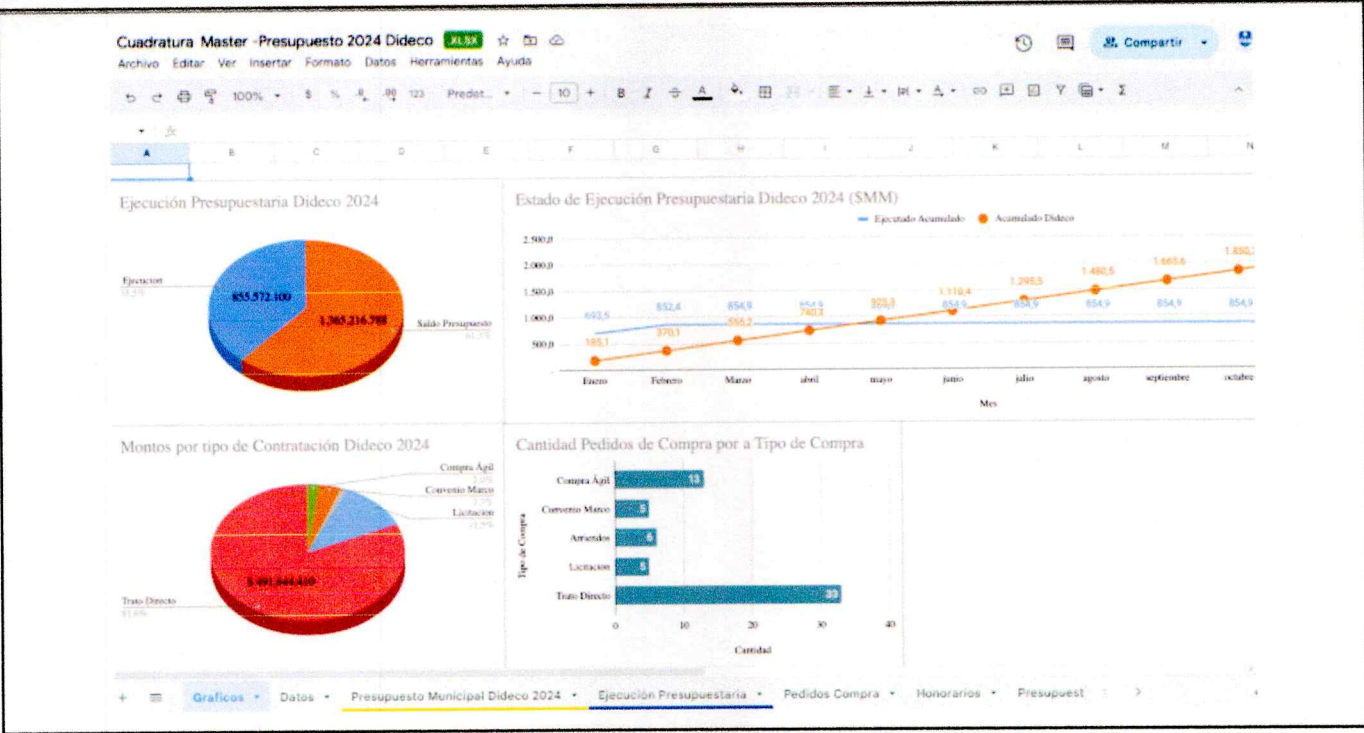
Cuadratura Master -Presupuesto 2024 Dideco XLSX
Archivo Editar Ver Insertar Formato Datos Herramientas Ayuda

Compartir

100% $ % .0 .00 123 Predet... 10 B I A Σ

A B C D E F G H I J K L M N

Ejecución Presupuestaria Dideco 2024

Ejecucion
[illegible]

855.572.100

1.365.216.788

Saldo Presupuesto
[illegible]

Estado de Ejecución Presupuestaria Dideco 2024 ($MM)

Ejecutado Acumulado Acumulado Dideco

2.500,0
2.000,0
1.500,0
1.000,0
500,0

693,5 832,4 854,9 854,9 854,9 854,9 854,9 854,9 854,9
185,1 370,1 555,2 740,3 925,3 1.110,4 1.295,5 1.480,5 1.665,6 1.850,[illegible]

Enero Febrero Marzo abril mayo junio julio agosto septiembre octubre

Mes

Montos por tipo de Contratación Dideco 2024

Compra Ágil
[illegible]
Convenio Marco
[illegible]
Licitacion
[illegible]

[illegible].491.444.410

Trato Directo
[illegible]

Cantidad Pedidos de Compra por a Tipo de Compra

Tipo de Compra

Compra Ágil 13
Convenio Marco 5
Arriendos 6
Licitacion 5
Trato Directo 33

0 10 20 30 40

Cantidad

+ Graficos Datos Presupuesto Municipal Dideco 2024 Ejecución Presupuestaria Pedidos Compra Honorarios Presupuest